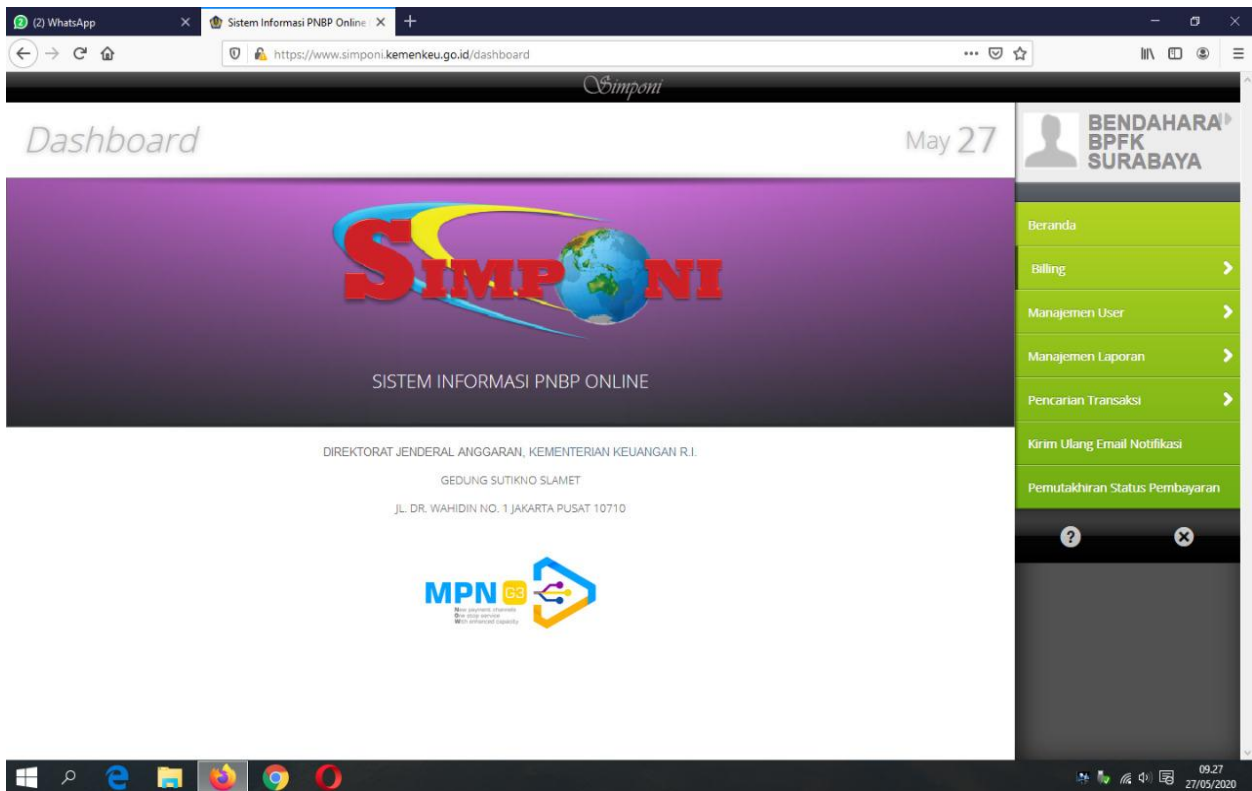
(2) WhatsApp
Sistem Informasi PNBP Online
https://www.simponi.kemenkeu.go.id/dashboard

Simponi

Dashboard

May 27

BENDAHARA BPFK SURABAYA

Beranda
Billing
Manajemen User
Manajemen Laporan
Pencarian Transaksi
Kirim Ulang Email Notifikasi
Pemutakhiran Status Pembayaran

SIMPONI

SISTEM INFORMASI PNBP ONLINE

DIREKTORAT JENDERAL ANGGARAN, KEMENTERIAN KEUANGAN R.I.

GEDUNG SUTIKNO SLAMET

JL. DR. WAHIDIN NO. 1 JAKARTA PUSAT 10710

MPN G3
New payment channels
One stop service
With enhanced capacity

09.27
27/05/2020